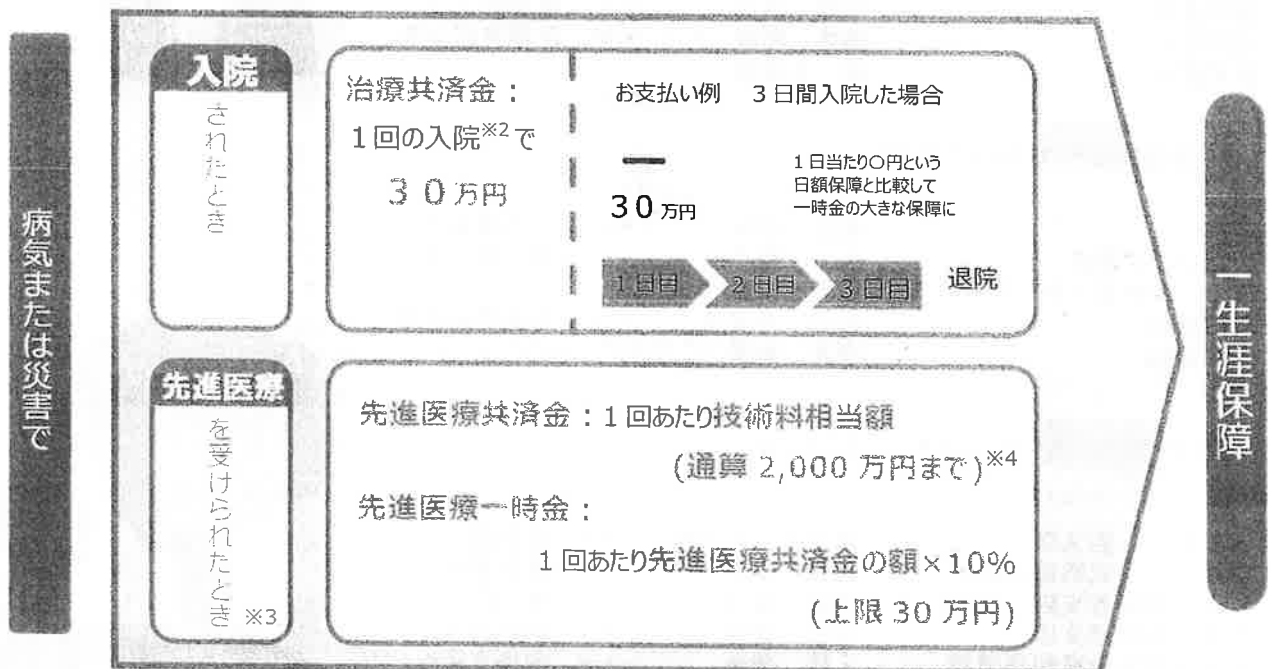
病気または災害で

入院
されたとき

治療共済金：
1回の入院$^{※2}$で
30万円

お支払い例　3日間入院した場合

30万円

1日当たり○円という日額保障と比較して一時金の大きな保障に

1日目　2日目　3日目　退院

先進医療
を受けられたとき ※3

先進医療共済金：1回あたり技術料相当額
（通算 2,000 万円まで）$^{※4}$
先進医療一時金：
1回あたり先進医療共済金の額×10%
（上限 30 万円）

一生涯保障